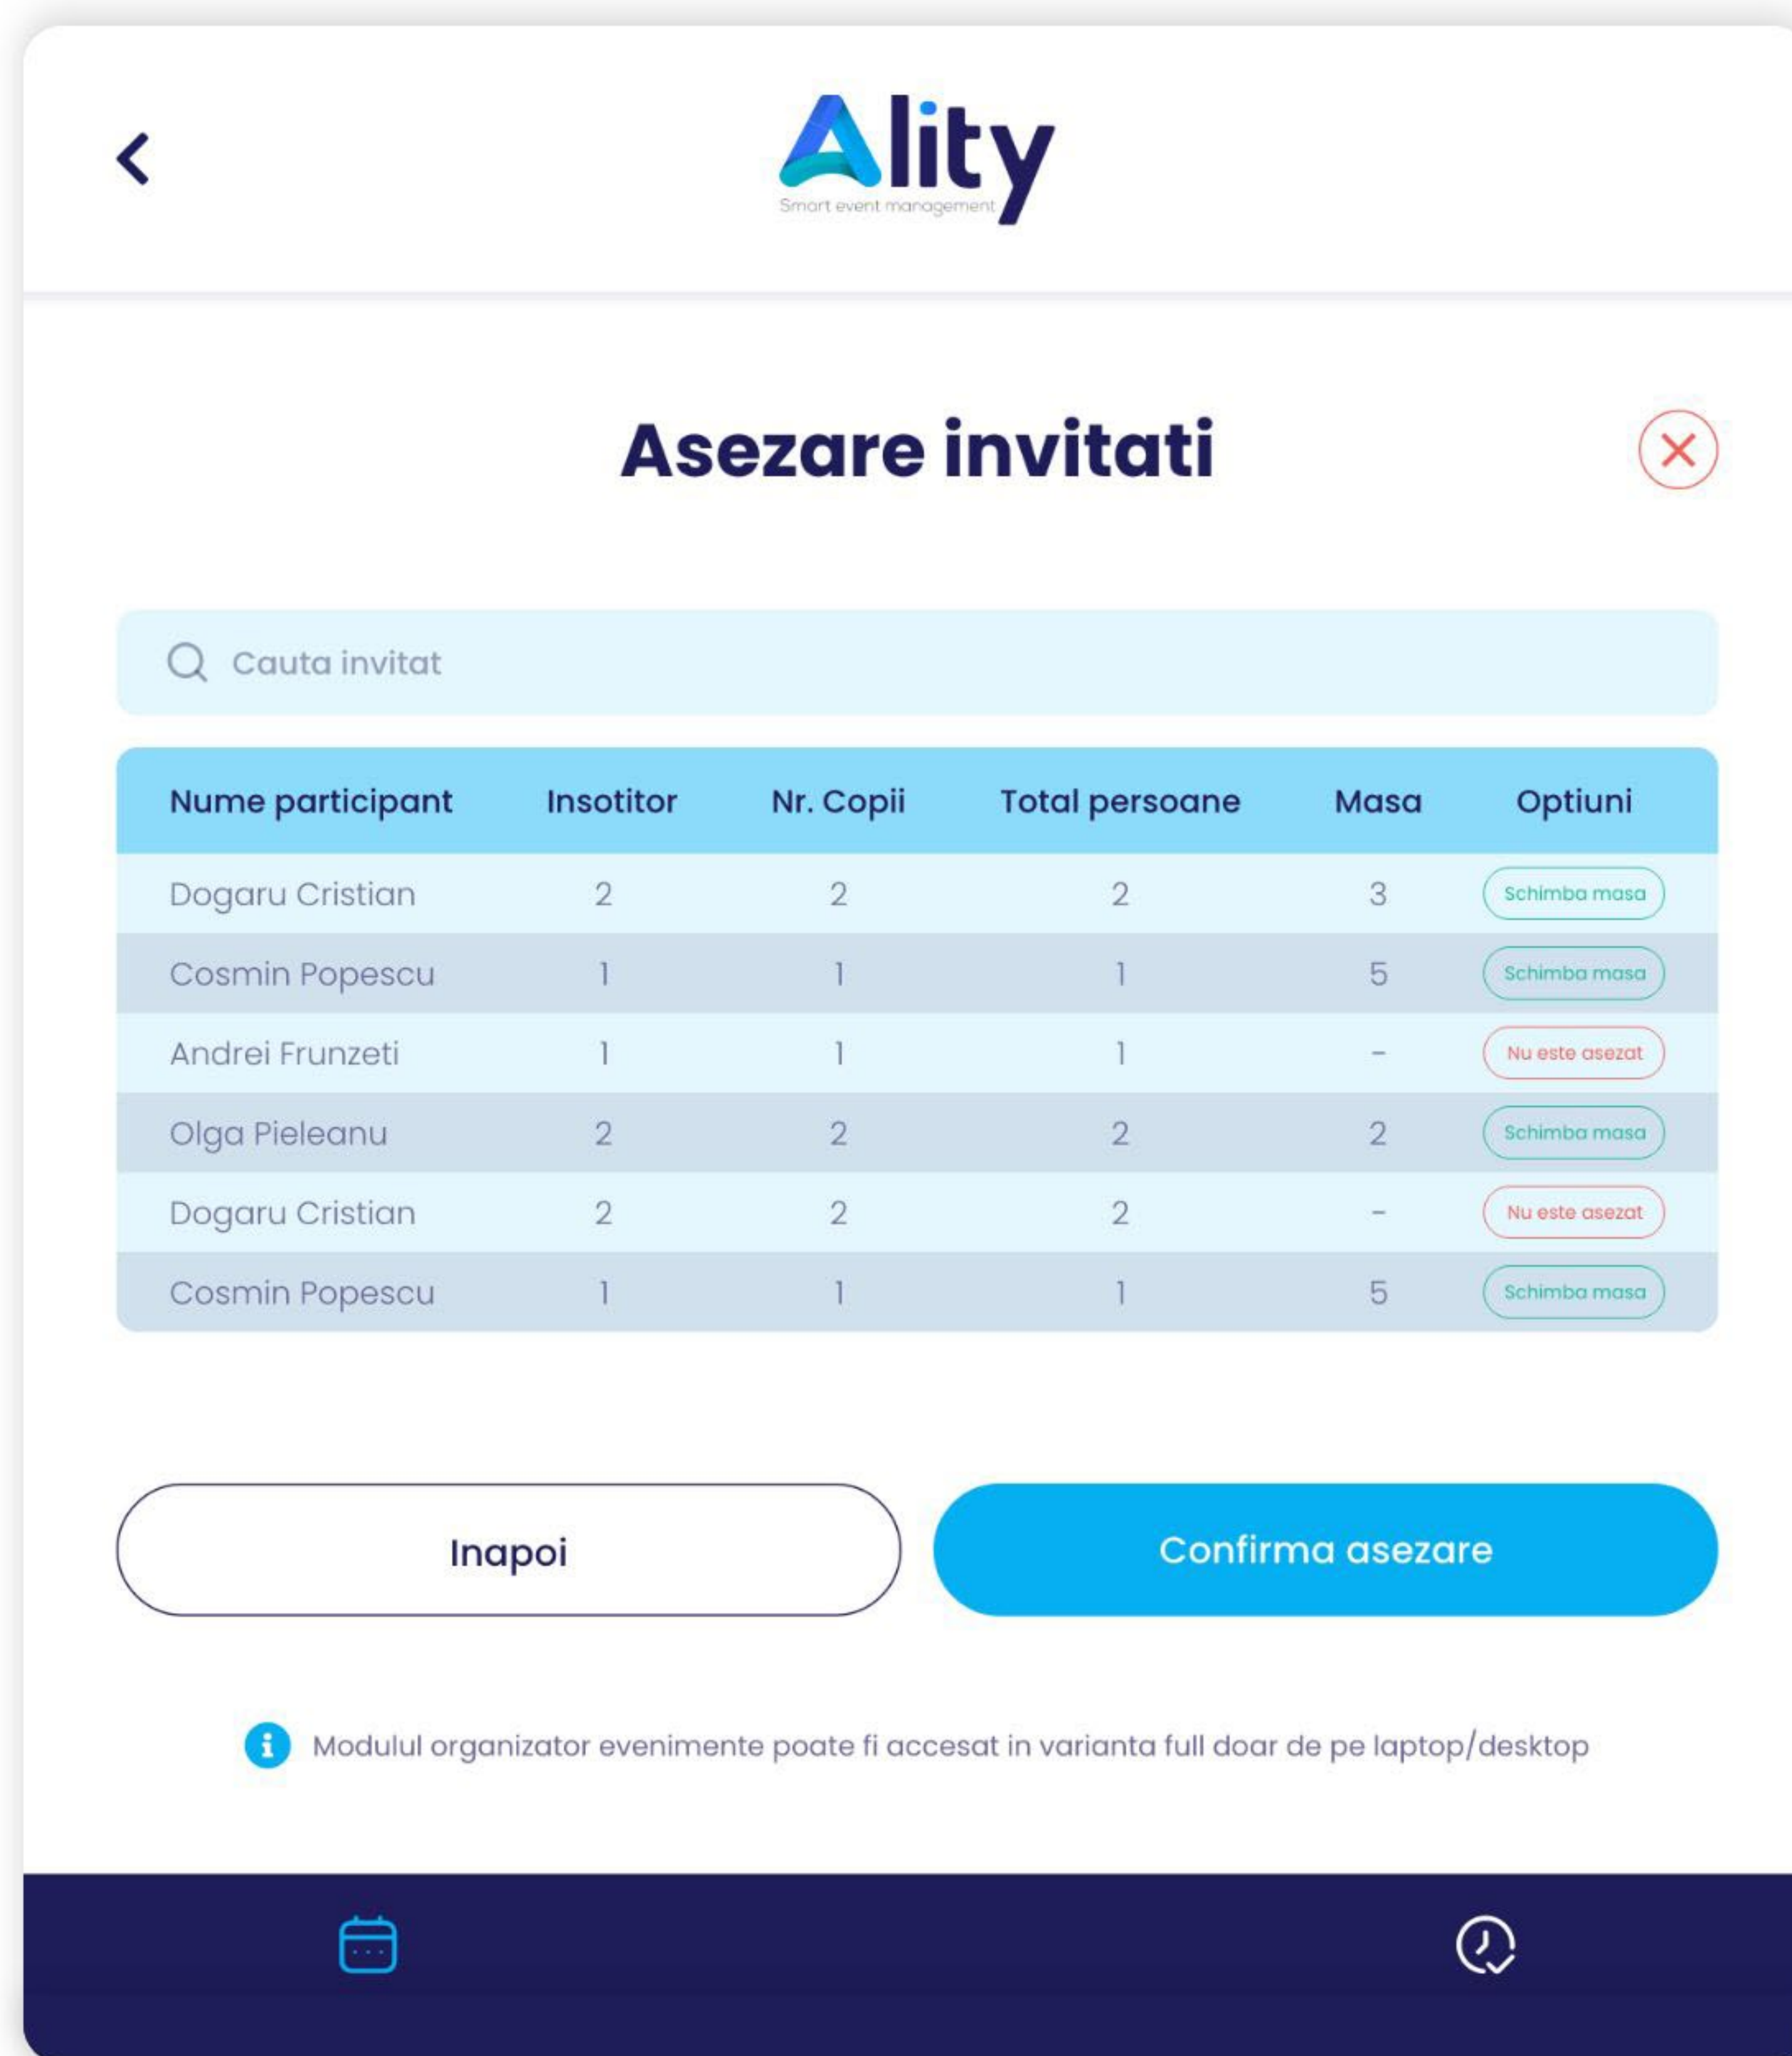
Ality
Smart event management

Asezare invitati

Cauta invitat

| Nume participant | Insotitor | Nr. Copii | Total persoane | Masa | Optiuni |
|---|---|---|---|---|---|
| Dogaru Cristian | 2 | 2 | 2 | 3 | Schimba masa |
| Cosmin Popescu | 1 | 1 | 1 | 5 | Schimba masa |
| Andrei Frunzeti | 1 | 1 | 1 | - | Nu este asezat |
| Olga Pieleanu | 2 | 2 | 2 | 2 | Schimba masa |
| Dogaru Cristian | 2 | 2 | 2 | - | Nu este asezat |
| Cosmin Popescu | 1 | 1 | 1 | 5 | Schimba masa |

Inapoi

Confirma asezare

Modulul organizator evenimente poate fi accesat in varianta full doar de pe laptop/desktop